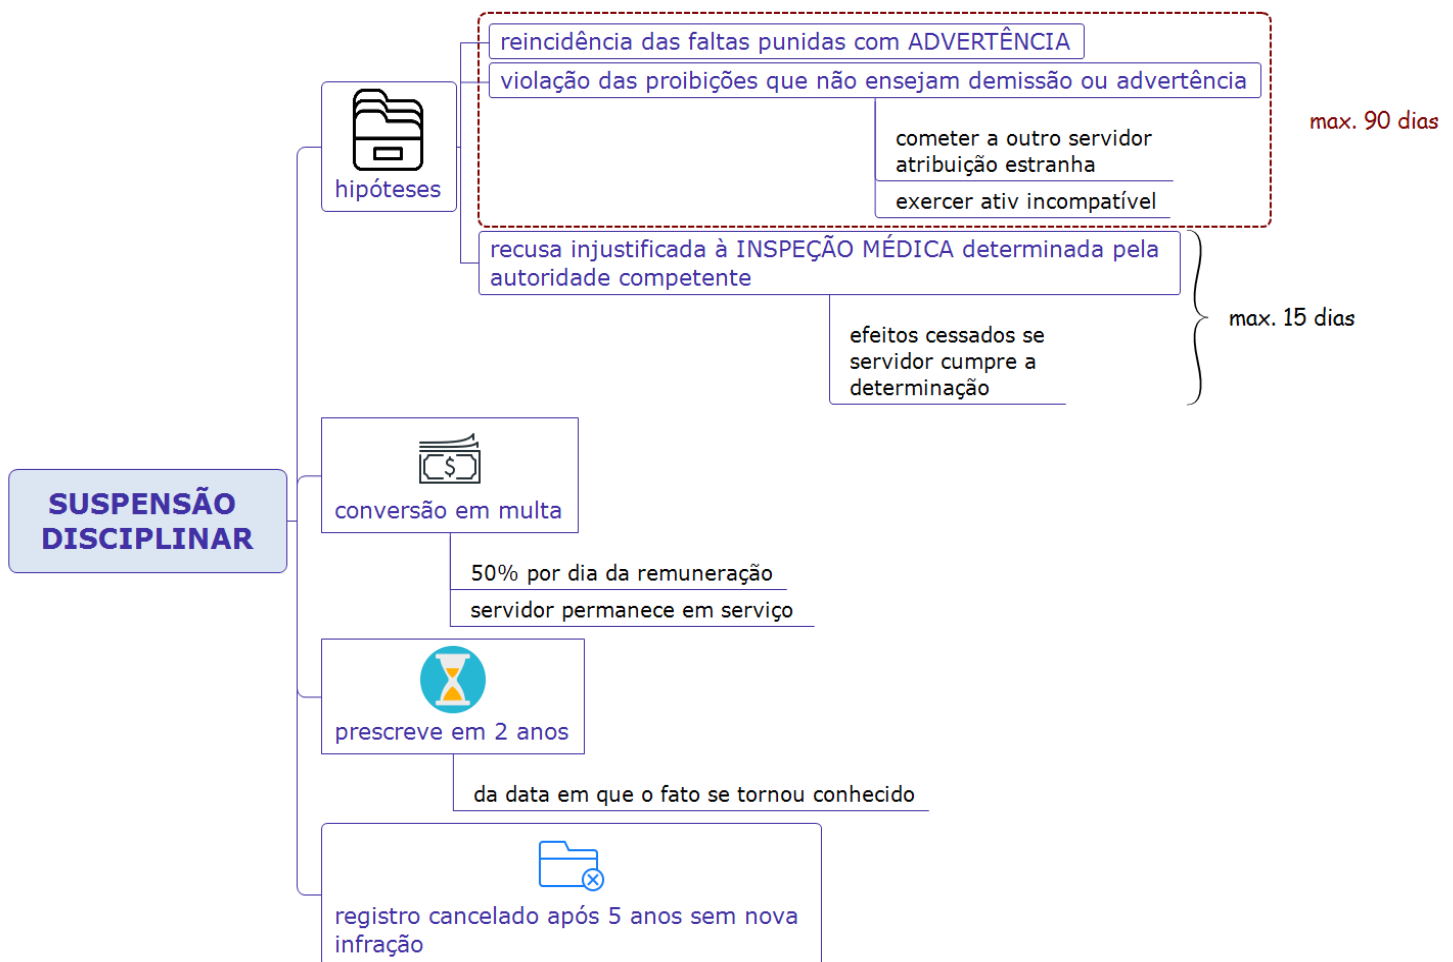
SUSPENSÃO DISCIPLINAR

hipóteses

reincidência das faltas punidas com ADVERTÊNCIA

violação das proibições que não ensejam demissão ou advertência

cometer a outro servidor atribuição estranha

exercer ativ incompatível

max. 90 dias

recusa injustificada à INSPEÇÃO MÉDICA determinada pela autoridade competente

efeitos cessados se servidor cumpre a determinação

max. 15 dias

conversão em multa

50% por dia da remuneração

servidor permanece em serviço

prescreve em 2 anos

da data em que o fato se tornou conhecido

registro cancelado após 5 anos sem nova infração